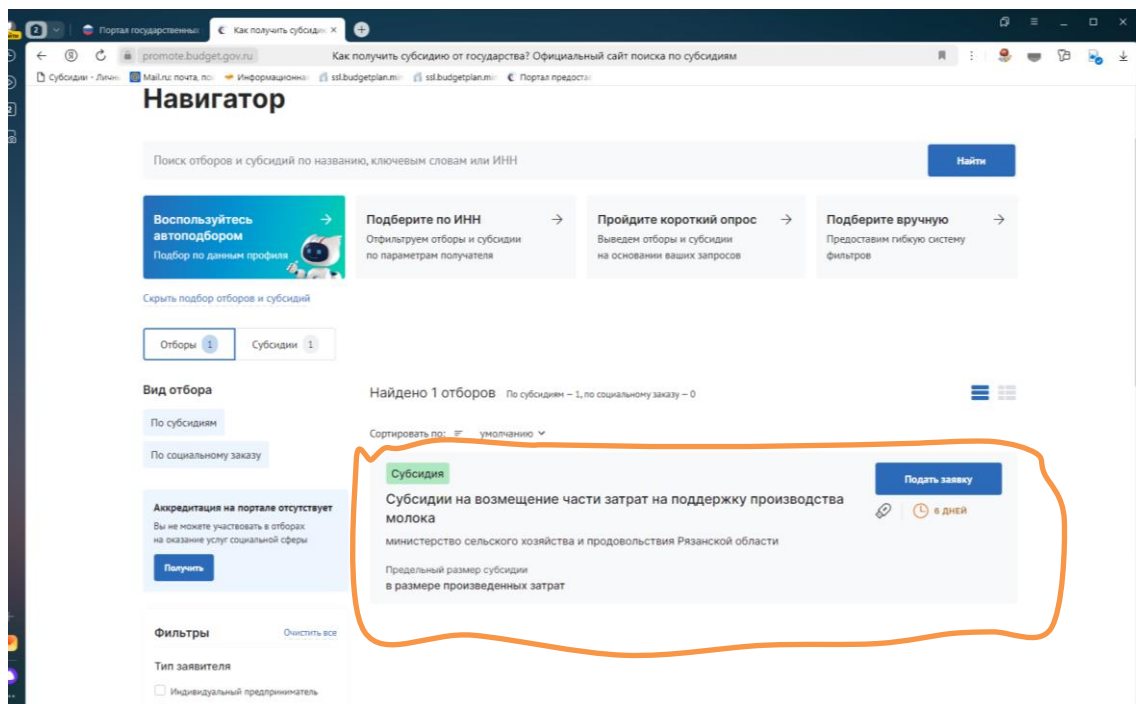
2 Портал государственных Как получить субсидию ×

promote.budget.gov.ru Как получить субсидию от государства? Официальный сайт поиска по субсидиям

Субсидии - Личн Mail.ru: почта, по Информационна ssl.budgetplan.mi ssl.budgetplan.mi Портал предоста

Навигатор

Поиск отборов и субсидий по названию, ключевым словам или ИНН

Найти

Воспользуйтесь автоподбором
Подбор по данным профиля

Подберите по ИНН
Отфильтруем отборы и субсидии по параметрам получателя

Пройдите короткий опрос
Выведем отборы и субсидии на основании ваших запросов

Подберите вручную
Предоставим гибкую систему фильтров

Скрыть подбор отборов и субсидий

Отборы 1 Субсидии 1

Вид отбора

По субсидиям

По социальному заказу

Аккредитация на портале отсутствует
Вы не можете участвовать в отборах на оказание услуг социальной сферы

Получить

Фильтры Очистить все

Тип заявителя

Индивидуальный предприниматель

Найдено 1 отборов По субсидиям – 1, по социальному заказу – 0

Сортировать по: умолчанию

Субсидия

Субсидии на возмещение части затрат на поддержку производства молока

министерство сельского хозяйства и продовольствия Рязанской области

Предельный размер субсидии
в размере произведенных затрат

Подать заявку

6 дней